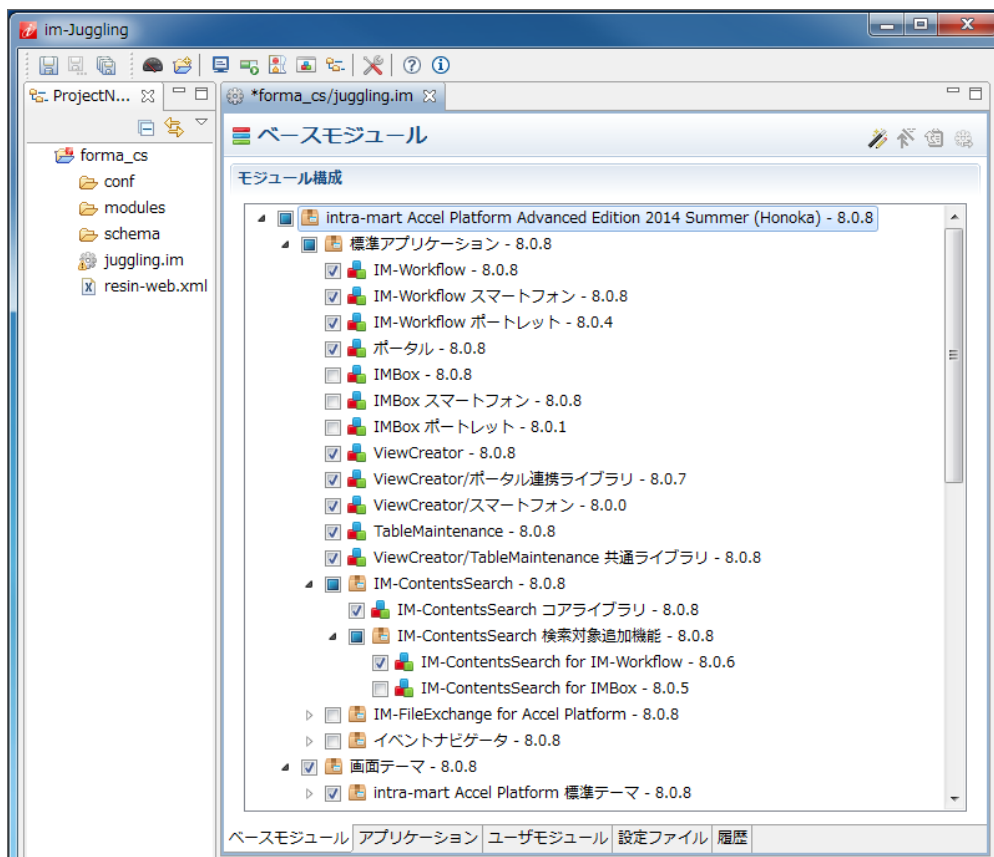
im-Juggling

ProjectN...

forma_cs
conf
modules
schema
juggling.im
resin-web.xml

*forma_cs/juggling.im

ベースモジュール

モジュール構成

intra-mart Accel Platform Advanced Edition 2014 Summer (Honoka) - 8.0.8
標準アプリケーション - 8.0.8
IM-Workflow - 8.0.8
IM-Workflow スマートフォン - 8.0.8
IM-Workflow ポートレット - 8.0.4
ポータル - 8.0.8
IMBox - 8.0.8
IMBox スマートフォン - 8.0.8
IMBox ポートレット - 8.0.1
ViewCreator - 8.0.8
ViewCreator/ポータル連携ライブラリ - 8.0.7
ViewCreator/スマートフォン - 8.0.0
TableMaintenance - 8.0.8
ViewCreator/TableMaintenance 共通ライブラリ - 8.0.8
IM-ContentsSearch - 8.0.8
IM-ContentsSearch コアライブラリ - 8.0.8
IM-ContentsSearch 検索対象追加機能 - 8.0.8
IM-ContentsSearch for IM-Workflow - 8.0.6
IM-ContentsSearch for IMBox - 8.0.5
IM-FileExchange for Accel Platform - 8.0.8
イベントナビゲータ - 8.0.8
画面テーマ - 8.0.8
intra-mart Accel Platform 標準テーマ - 8.0.8

ベースモジュール | アプリケーション | ユーザモジュール | 設定ファイル | 履歴